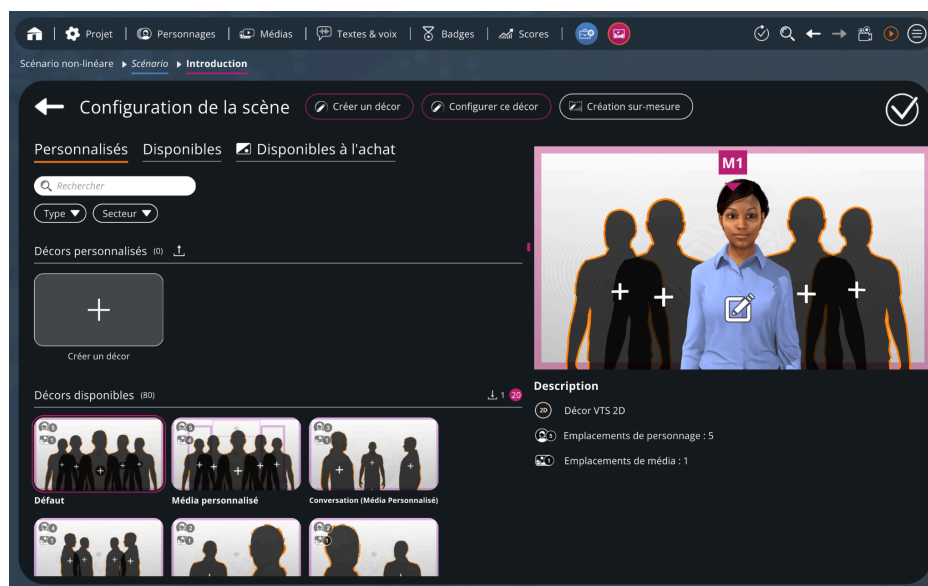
Projet | Personnages | Médias | Textes & voix | Badges | Scores

Scénario non-linéaire ▸ Scénario ▸ Introduction

Configuration de la scène

Créer un décor

Configurer ce décor

Création sur-mesure

Personnalisés Disponibles Disponibles à l'achat

Rechercher

Type ▼ Secteur ▼

Décors personnalisés (0)

+

Créer un décor

Décors disponibles (80)

1 20

Défaut

Média personnalisé

Conversation (Média Personnalisé)

M1

Description

2D Décor VTS 2D

5 Emplacements de personnage : 5

1 Emplacements de média : 1